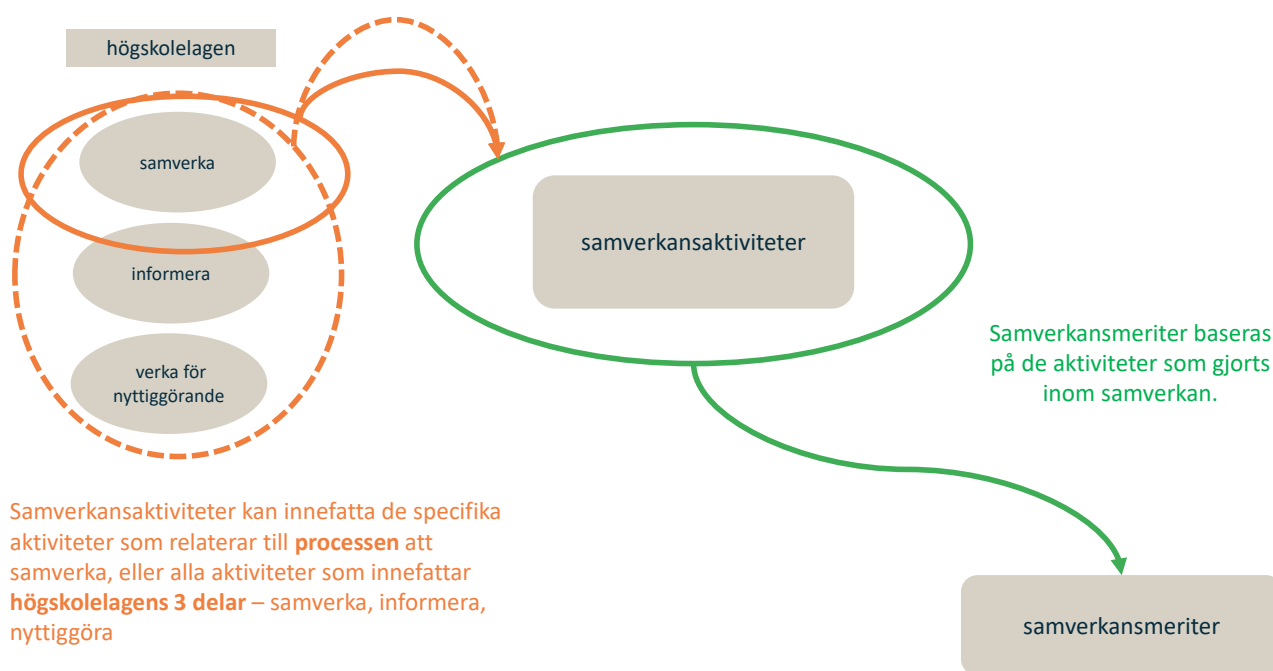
högskolelagen

samverka

informera

verka för nyttiggörande

samverkansaktiviteter

Samverkansmeriter baseras på de aktiviteter som gjorts inom samverkan.

Samverkansaktiviteter kan innefatta de specifika aktiviteter som relaterar till **processen** att samverka, eller alla aktiviteter som innefattar **högskolelagens 3 delar** – samverka, informera, nyttiggöra

samverkansmeriter